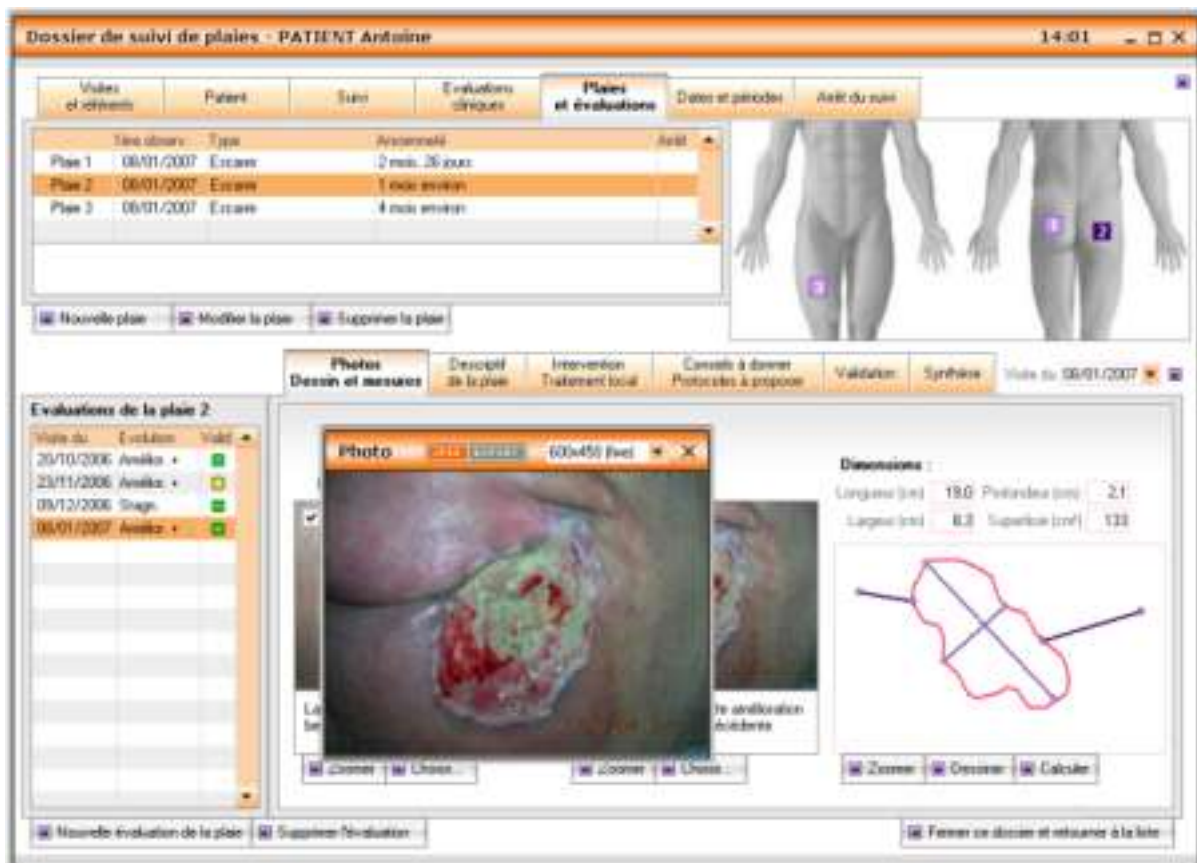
Dossier de suivi de plaies - PATIENT Antoine

14:01

Visites et référents | Patient | Suivi | Evaluations cliniques | Plaies et évaluations | Dates et périodes | Arrêt du suivi

| | Date observ. | Type | Ancienneté | Arrêt |
|---|---|---|---|---|
| Plaie 1 | 08/01/2007 | Escarre | 2 mois, 26 jours | |
| Plaie 2 | 08/01/2007 | Escarre | 1 mois environ | |
| Plaie 3 | 08/01/2007 | Escarre | 4 mois environ | |

1 2 3

Nouvelle plaie | Modifier la plaie | Supprimer la plaie

Photos Dessin et mesures | Descriptif de la plaie | Intervention Traitement local | Conseils à donner Protocoles à proposer | Validation | Synthèse | Visite du 08/01/2007

Evaluations de la plaie 2

| Visite du | Evolution | Valid |
|---|---|---|
| 20/10/2006 | Amélio. + | |
| 23/11/2006 | Amélio. + | |
| 09/12/2006 | Stagn. | |
| 08/01/2007 | Amélio. + | |

Photo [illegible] 600x450 (fixe)

Dimensions :

Longueur (cm) 19.0 Profondeur (cm) 2.1
Largeur (cm) 8.2 Superficie (cm²) 133

La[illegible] be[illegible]

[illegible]re amélioration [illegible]écédente

Zoomer | Choisir... | Zoomer | Choisir... | Zoomer | Dessiner | Calculer

Nouvelle évaluation de la plaie | Supprimer l'évaluation

Fermer ce dossier et retourner à la liste